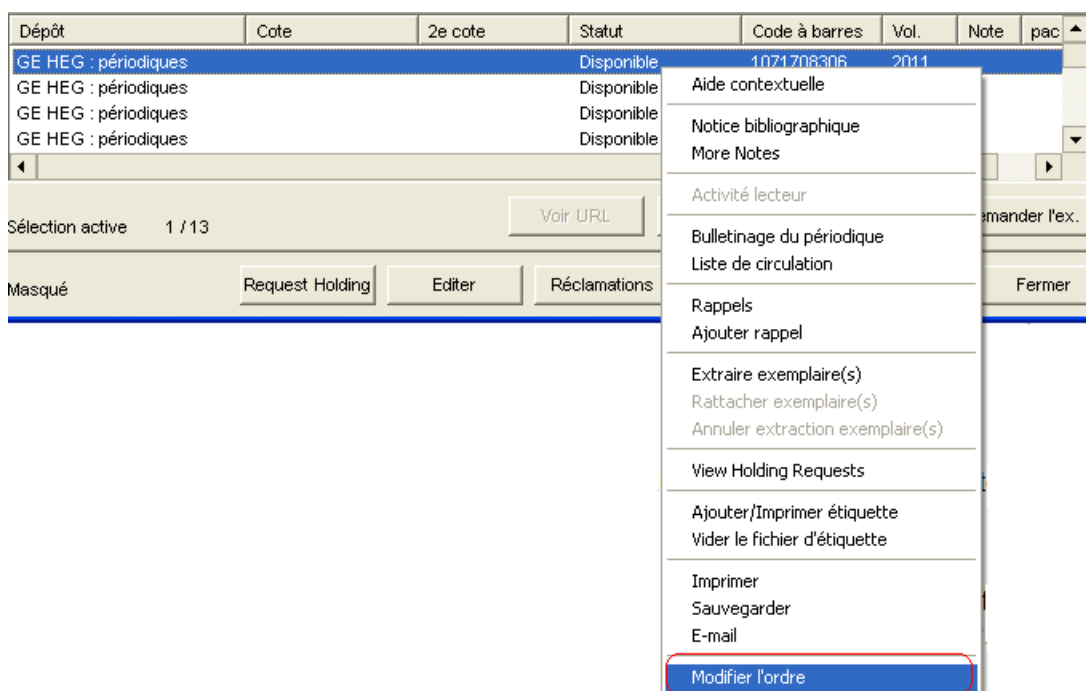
| Dépôt | Cote | 2e cote | Statut | Code à barres | Vol. | Note | pac |
|---|---|---|---|---|---|---|---|
| GE HEG : périodiques | | | Disponible | 1071708306 | 2011 | | |
| GE HEG : périodiques | | | Disponible | | | | |
| GE HEG : périodiques | | | Disponible | | | | |
| GE HEG : périodiques | | | Disponible | | | | |

Sélection active 1 / 13

Voir URL

emander l'ex.

Masqué

Request Holding

Editer

Réclamations

Fermer

Aide contextuelle

Notice bibliographique
More Notes

Activité lecteur

Bulletinage du périodique
Liste de circulation

Rappels
Ajouter rappel

Extraire exemplaire(s)
Rattacher exemplaire(s)
Annuler extraction exemplaire(s)

View Holding Requests

Ajouter/Imprimer étiquette
Vider le fichier d'étiquette

Imprimer
Sauvegarder
E-mail

Modifier l'ordre